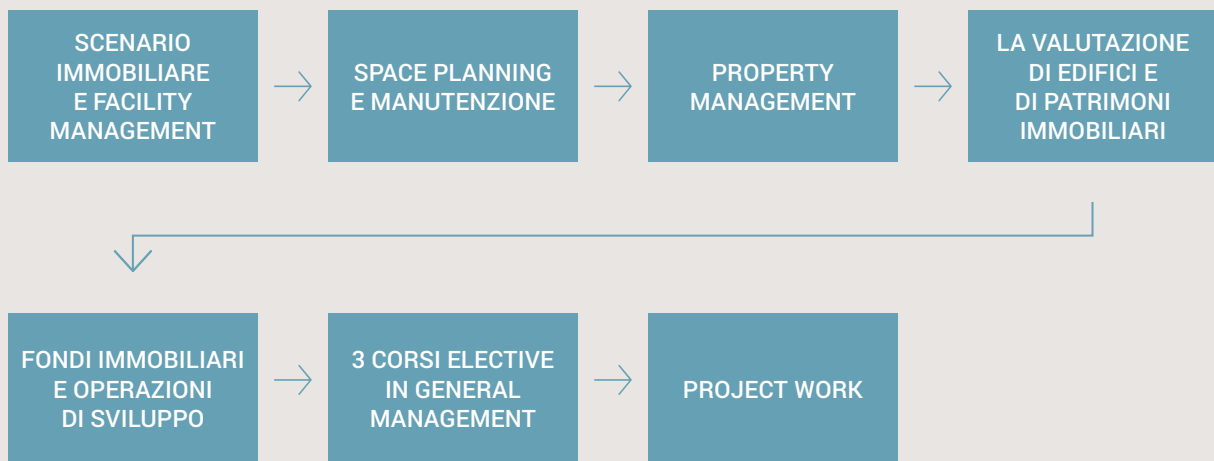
SCENARIO IMMOBILIARE E FACILITY MANAGEMENT

SPACE PLANNING E MANUTENZIONE

PROPERTY MANAGEMENT

LA VALUTAZIONE DI EDIFICI E DI PATRIMONI IMMOBILIARI

FONDI IMMOBILIARI E OPERAZIONI DI SVILUPPO

3 CORSI ELECTIVE IN GENERAL MANAGEMENT

PROJECT WORK